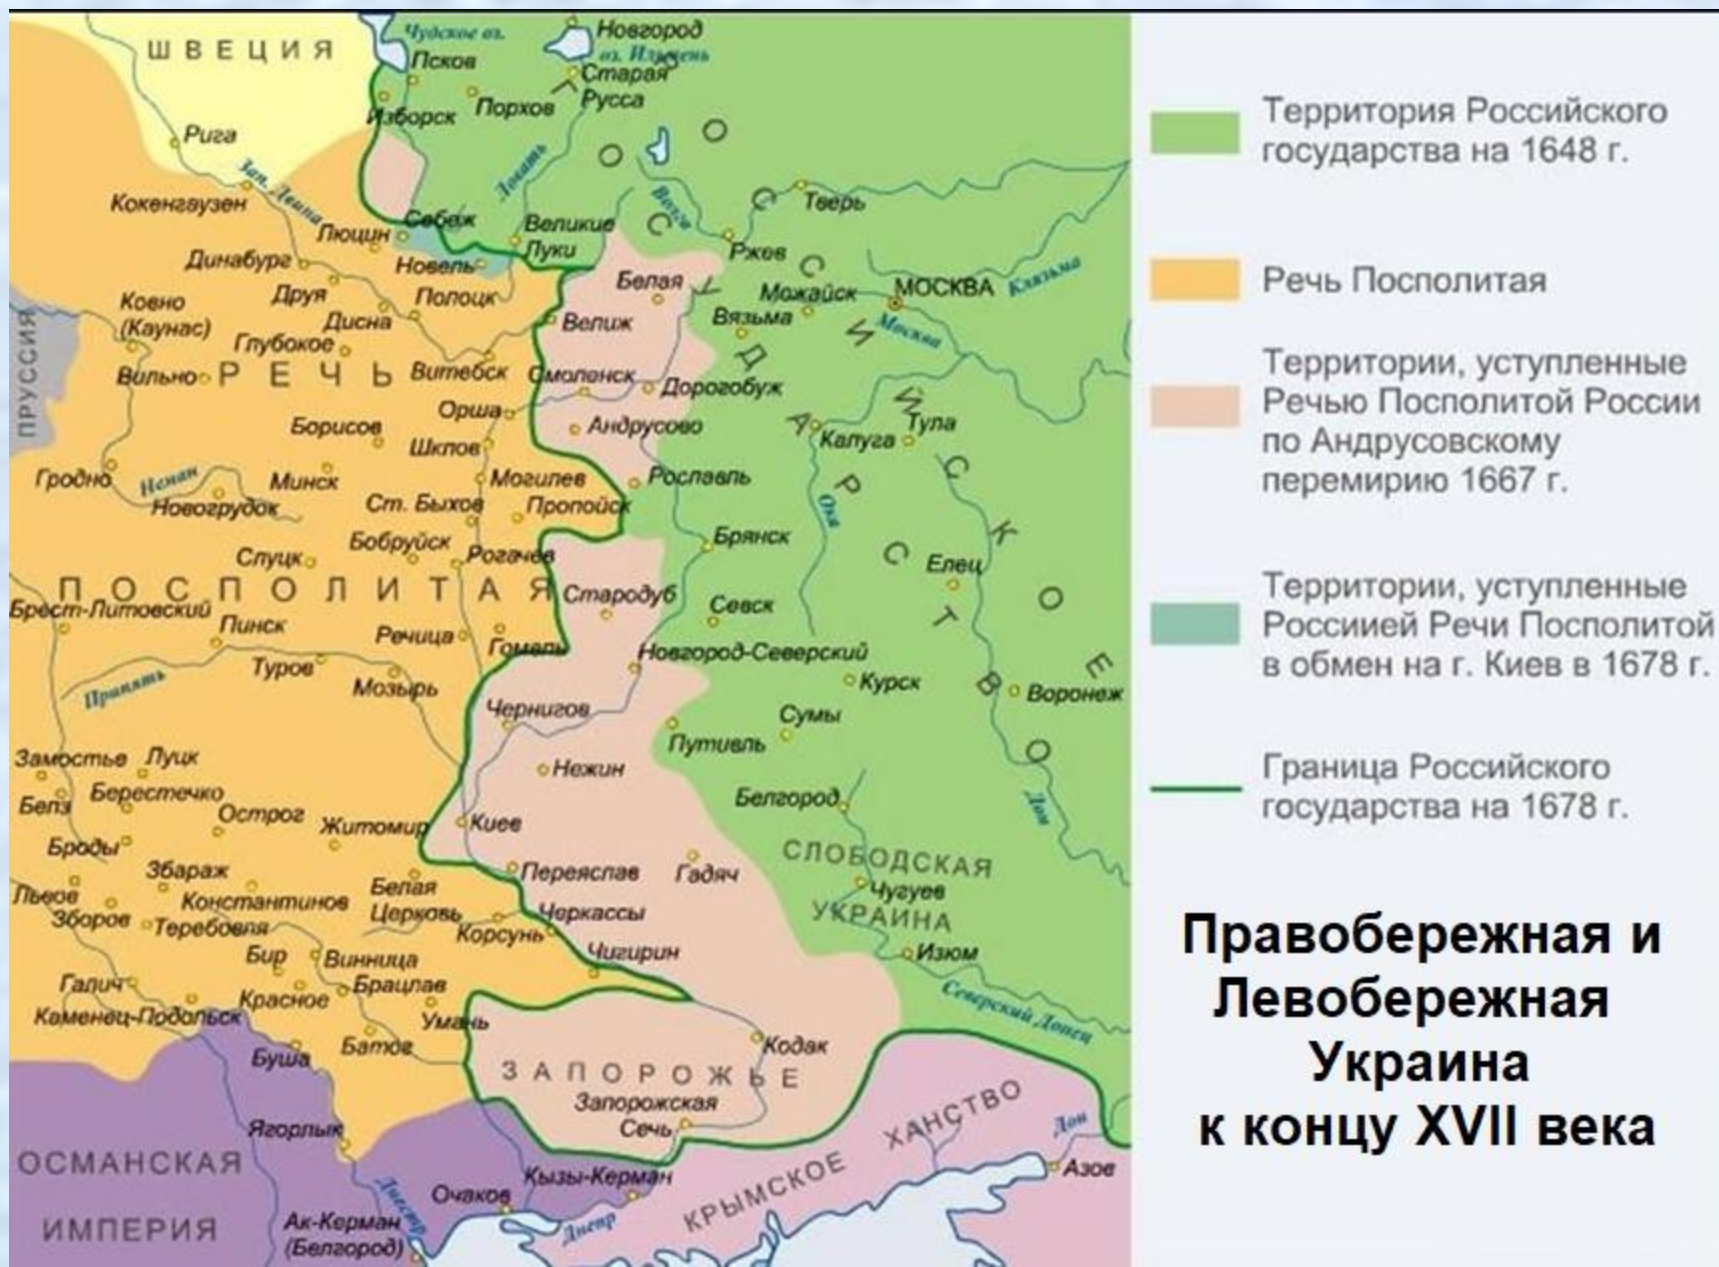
ШВЕЦИЯ
Чудское оз.
Псков
Новгород
оз. Ильмень
Старая Русса
Изборск
Порхов
Рига
Зап. Двина
Ловать
Кокенгаузен
Себеж
Люцин
Великие Луки
Тверь
Динабург
Новель
Ржев
Ковно (Каунас)
Друя
Полоцк
Белая
Можайск
МОСКВА
Клязьма
Диснa
Велиж
Вязьма
Москва
Глубокое
ПРУССИЯ
Вильно
РЕЧЬ
Витебск
Смоленск
Дорогобуж
Орша
Борисов
Андрусово
Тула
Шклов
Калуга
Гродно
Неман
Минск
Могилев
Рославль
Новогрудок
Ст. Быхов
Пропойск
Ока
Бобруйск
Брянск
Слуцк
Рогачев
Елец
ПОСПОЛИТАЯ
Стародуб
Брест-Литовский
Севск
Пинск
Речица
Гомель
Новгород-Северский
Туров
Курск
Воронеж
Припять
Мозырь
Чернигов
Сумы
Путивль
Замостье
Луцк
Нежин
Белз
Берестечко
Белгород
Острог
Житомир
Киев
Дон
Броды
СЛОБОДСКАЯ
Збараж
Переяслав
Гадяч
Чугуев
Львов
Константинов
Белая Церковь
УКРАИНА
Зборов
Теребовля
Черкассы
Корсунь
Бир
Винница
Чигирин
Изюм
Галич
Брацлав
Северский Донец
Красное
Каменец-Подольск
Умань
Кодак
Буша
Батог
ЗАПОРОЖЬЕ
Запорожская Сечь
Ягорлык
ОСМАНСКАЯ
ИМПЕРИЯ
Днестр
Кызы-Кермен
Очаков
Ак-Керман (Белгород)
Днепр
КРЫМСКОЕ ХАНСТВО
Дон
Азов
РОССИЙСКОЕ ГОСУДАРСТВО

Территория Российского государства на 1648 г.
Речь Посполитая
Территории, уступленные Речью Посполитой России по Андрусовскому перемирию 1667 г.
Территории, уступленные Россией Речи Посполитой в обмен на г. Киев в 1678 г.
Граница Российского государства на 1678 г.

Правобережная и Левобережная Украина к концу XVII века